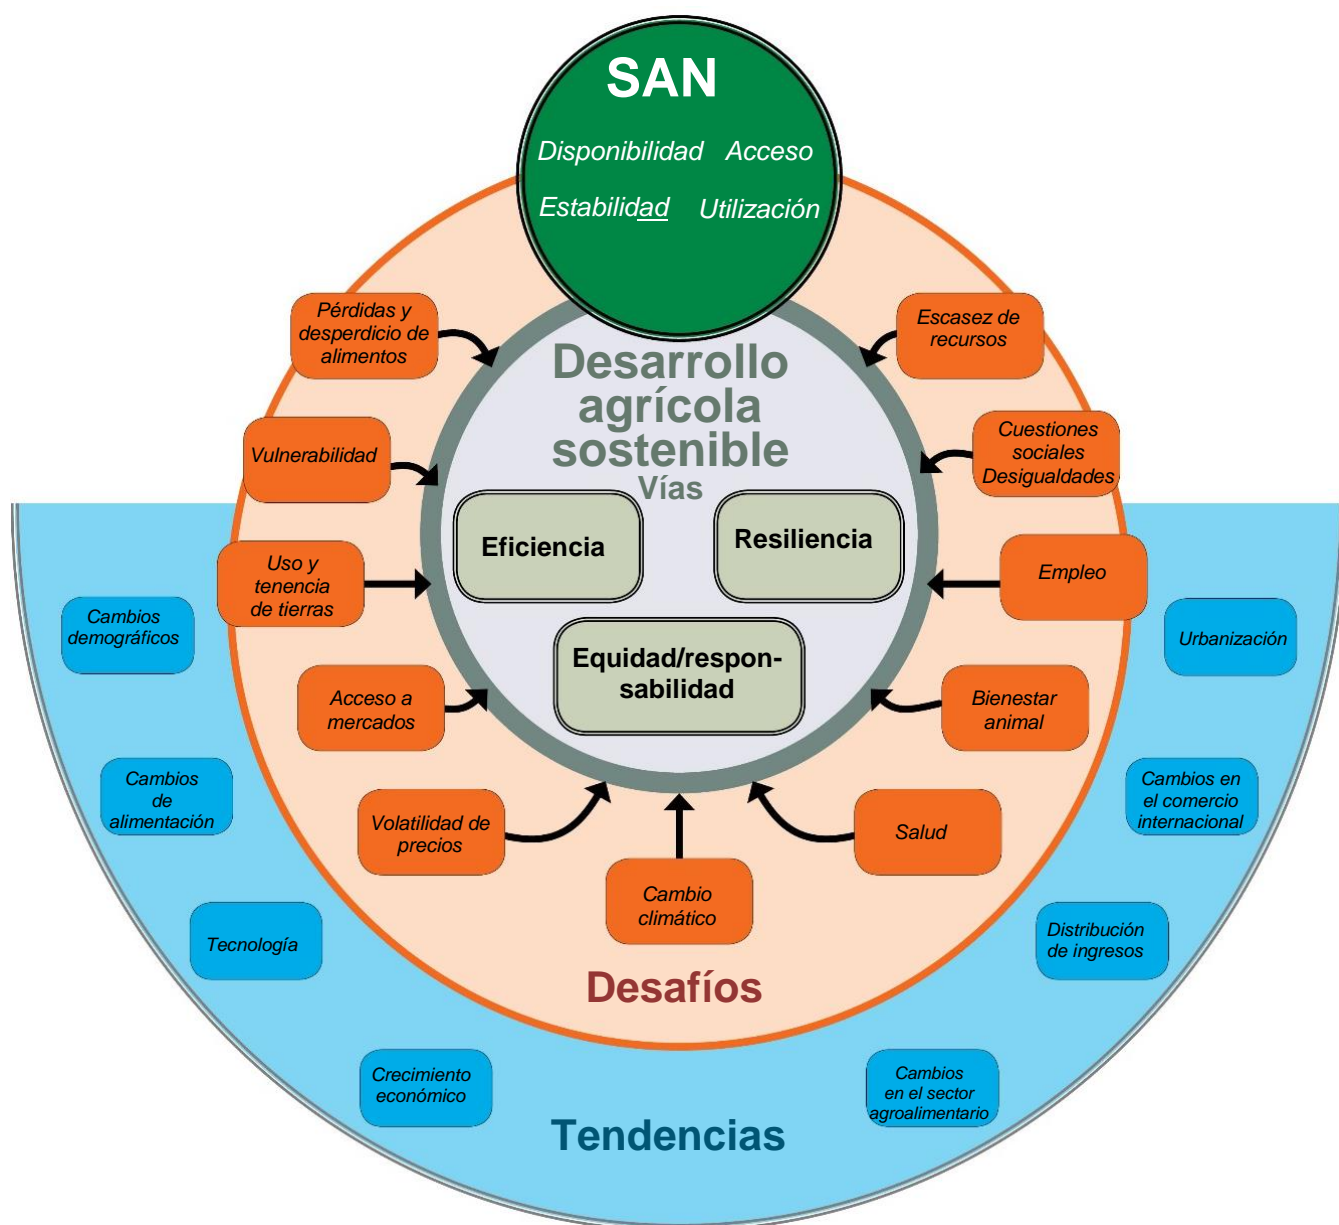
SAN

Disponibilidad Acceso

Estabilidad Utilización

Pérdidas y desperdicio de alimentos

Escasez de recursos

Desarrollo agrícola sostenible

Vías

Vulnerabilidad

Cuestiones sociales Desigualdades

Eficiencia

Resiliencia

Uso y tenencia de tierras

Empleo

Cambios demográficos

Urbanización

Equidad/responsabilidad

Acceso a mercados

Bienestar animal

Cambios de alimentación

Cambios en el comercio internacional

Volatilidad de precios

Salud

Cambio climático

Tecnología

Distribución de ingresos

Desafíos

Crecimiento económico

Cambios en el sector agroalimentario

Tendencias